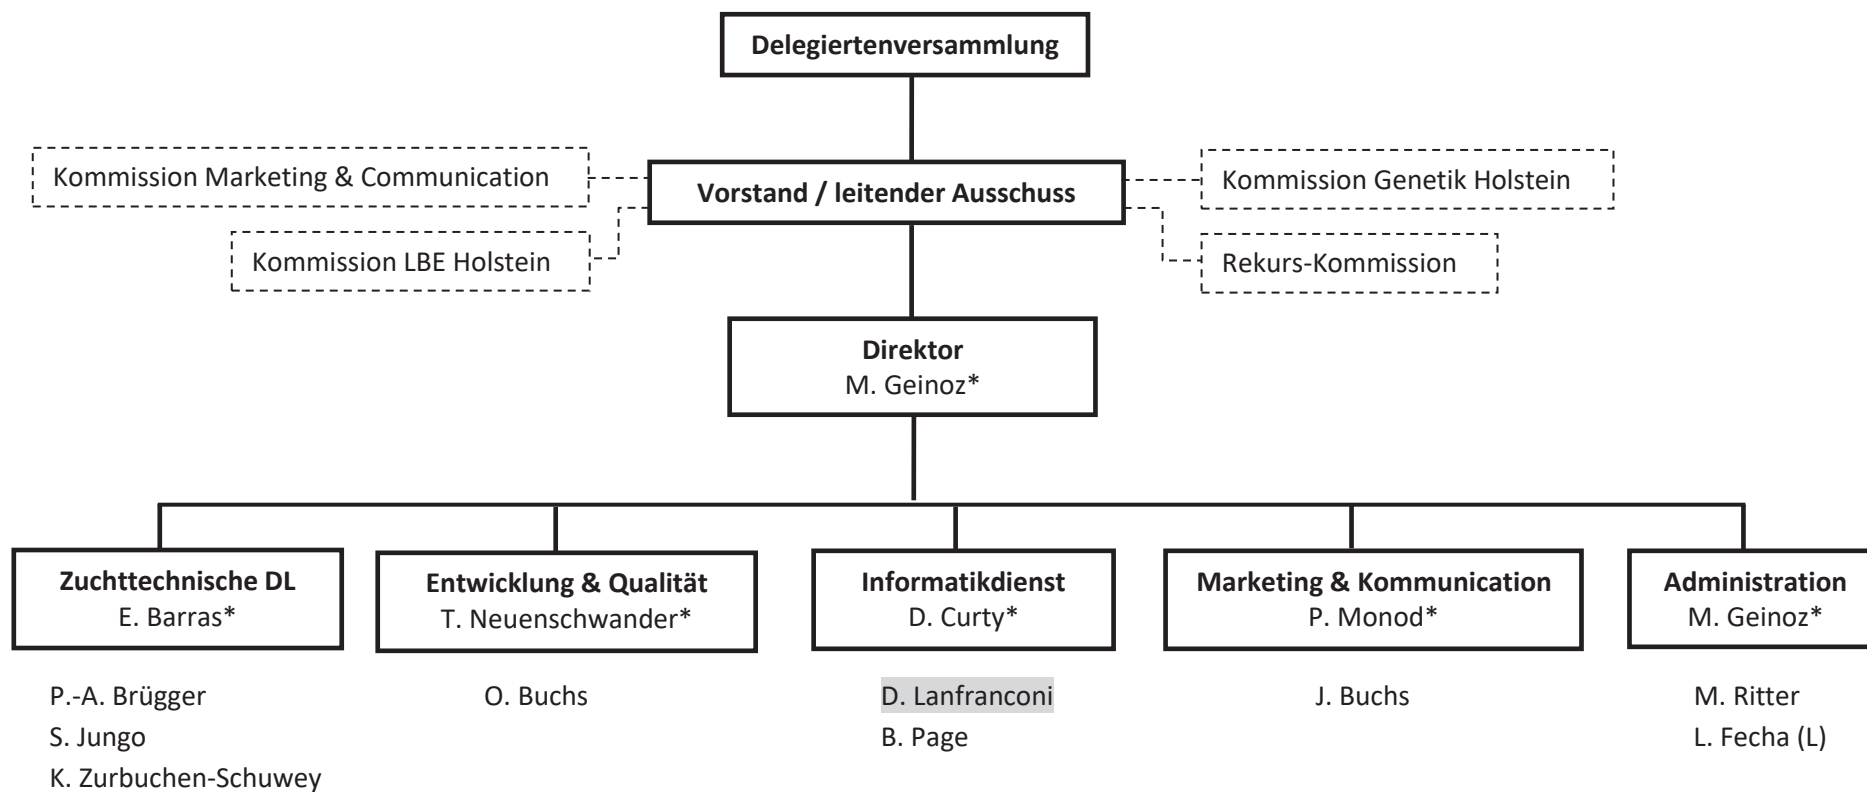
Delegiertenversammlung

Kommission Marketing & Communication

Kommission LBE Holstein

Vorstand / leitender Ausschuss

Kommission Genetik Holstein

Rekurs-Kommission

Direktor
M. Geinoz*

Zuchttechnische DL
E. Barras*

P.-A. Brügger
S. Jungo
K. Zurbuchen-Schuwey

Entwicklung & Qualität
T. Neuenschwander*

O. Buchs

Informatikdienst
D. Curty*

D. Lanfranconi
B. Page

Marketing & Kommunication
P. Monod*

J. Buchs

Administration
M. Geinoz*

M. Ritter
L. Fecha (L)